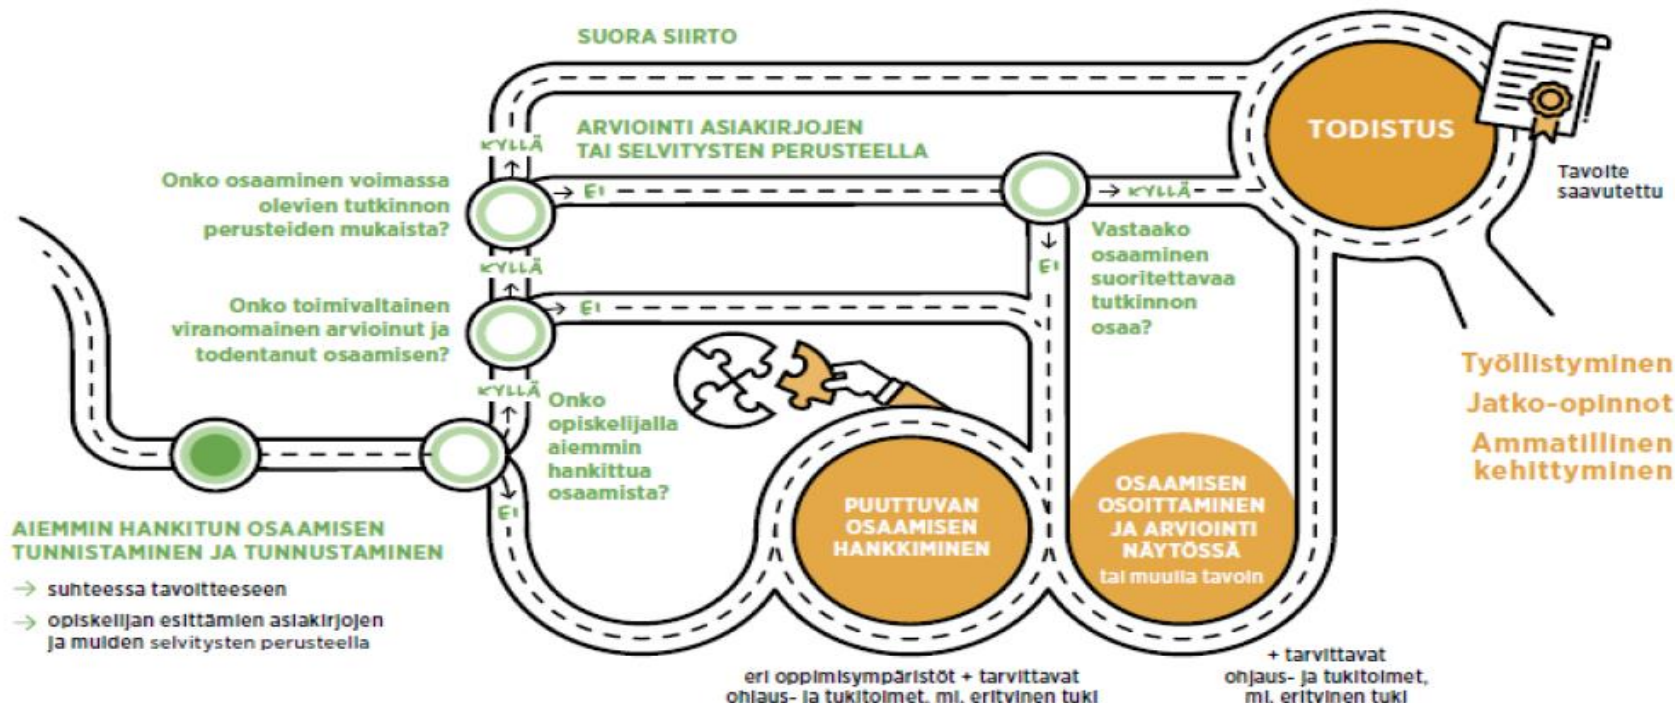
SUORA SIIRTO

ARVIOINTI ASIAKIRJOJEN TAI SELVITYSTEN PERUSTEELLA

TODISTUS

Tavoite saavutettu

KYLLÄ

Onko osaaminen voimassa olevien tutkinnon perusteiden mukaista?

→ EI

→ KYLLÄ

Vastaako osaaminen suoritettavaa tutkinnon osaa?

EI

KYLLÄ

Onko toimivaltainen viranomainen arvioinut ja todentanut osaamisen?

→ EI

KYLLÄ

Onko opiskelijalla aiemmin hankittua osaamista?

EI

Työllistyminen

Jatko-opinnot

Ammatillinen kehittyminen

AIEMMIN HANKITUN OSAAMISEN TUNNISTAMINEN JA TUNNUSTAMINEN

→ suhteessa tavoitteeseen

→ opiskelijan esittämien asiakirjojen ja muiden selvitysten perusteella

PUUTTUVAN OSAAMISEN HANKKIMINEN

OSAAMISEN OSOITTAMINEN JA ARVIOINTI NÄYTÖSSÄ tai muulla tavoin

eri oppimisympäristöt + tarvittavat ohjaus- ja tukitoimet, ml. erityinen tuki

+ tarvittavat ohjaus- ja tukitoimet, ml. erityinen tuki